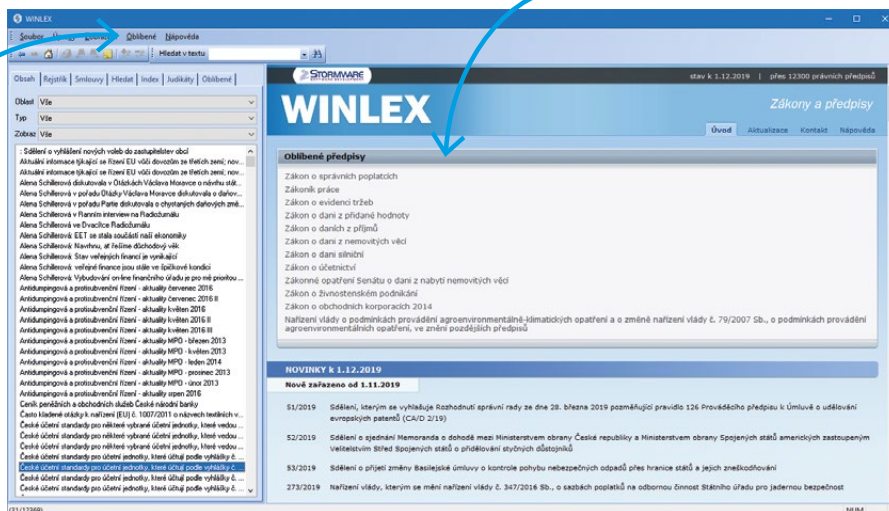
WINLEX

Soubor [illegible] Oblíbené Nápověda

Hledat v textu

Obsah | Rejstřík | Smlouvy | Hledat | Index | Judikáty | Oblíbené

Oblast Vše
Typ Vše
Zobraz Vše

: Sdělení o vyhlášení nových voleb do zastupitelstev obcí
Aktuální informace týkající se řízení EU vůči dovozům ze třetích zemí; nov...
Aktuální informace týkající se řízení EU vůči dovozům ze třetích zemí; nov...
Alena Schillerová diskutovala v Otázkách Václava Moravce o návrhu stát...
Alena Schillerová v pořadu Otázky Václava Moravce diskutovala o daňov...
Alena Schillerová v pořadu Partie diskutovala o chystaných daňových změ...
Alena Schillerová v Rannim interview na Radiožurnálu
Alena Schillerová ve Dvacítce Radiožurnálu
Alena Schillerová: EET se stala součástí naší ekonomiky
Alena Schillerová: Navrhnu, ať řešíme důchodový věk
Alena Schillerová: Stav veřejných financí je stále ve špičkové kondici
Alena Schillerová: Vybudování on-line finančního úřadu je pro mě prioritou...
Antidumpingová a protisubvenční řízení - aktuality červenec 2016
Antidumpingová a protisubvenční řízení - aktuality červenec 2016 II
Antidumpingová a protisubvenční řízení - aktuality květen 2016
Antidumpingová a protisubvenční řízení - aktuality květen 2016 II
Antidumpingová a protisubvenční řízení - aktuality květen 2016 III
Antidumpingová a protisubvenční řízení - aktuality MPO - březen 2013
Antidumpingová a protisubvenční řízení - aktuality MPO - květen 2013
Antidumpingová a protisubvenční řízení - aktuality MPO - leden 2014
Antidumpingová a protisubvenční řízení - aktuality MPO - prosinec 2013
Antidumpingová a protisubvenční řízení - aktuality MPO - únor 2013
Antidumpingová a protisubvenční řízení - aktuality srpen 2016
Ceník peněžních a obchodních služeb České národní banky
Často kladené otázky k nařízení (EU) č. 1007/2011 o názvech textilních v...
České účetní standardy pro některé vybrané účetní jednotky, které vedou ...
České účetní standardy pro některé vybrané účetní jednotky, které vedou ...
České účetní standardy pro některé vybrané účetní jednotky, které vedou ...
České účetní standardy pro účetní jednotky, které účtují podle vyhlášky č...
České účetní standardy pro účetní jednotky, které účtují podle vyhlášky č...
České účetní standardy pro účetní jednotky, které účtují podle vyhlášky č...
České účetní standardy pro účetní jednotky, které účtují podle vyhlášky č...

(21/12369)

STORMWARE
stav k 1.12.2019 | přes 12300 právních předpisů

WINLEX
Zákony a předpisy

Úvod | Aktualizace | Kontakt | Nápověda

Oblíbené předpisy
Zákon o správních poplatcích
Zákoník práce
Zákon o evidenci tržeb
Zákon o dani z přidané hodnoty
Zákon o daních z příjmů
Zákon o dani z nemovitých věcí
Zákon o dani silniční
Zákon o účetnictví
Zákonné opatření Senátu o dani z nabytí nemovitých věcí
Zákon o živnostenském podnikání
Zákon o obchodních korporacích 2014
Nařízení vlády o podmínkách provádění agroenvironmentálně-klimatických opatření a o změně nařízení vlády č. 79/2007 Sb., o podmínkách provádění agroenvironmentálních opatření, ve znění pozdějších předpisů

NOVINKY k 1.12.2019
Nově zařazeno od 1.11.2019

51/2019 Sdělení, kterým se vyhlašuje Rozhodnutí správní rady ze dne 28. března 2019 pozměňující pravidlo 126 Prováděcího předpisu k Úmluvě o udělování evropských patentů (CA/D 2/19)

52/2019 Sdělení o sjednání Memoranda o dohodě mezi Ministerstvem obrany České republiky a Ministerstvem obrany Spojených států amerických zastoupeným Velitelstvím Střed Spojených států o přidělování styčných důstojníků

53/2019 Sdělení o přijetí změny Basilejské úmluvy o kontrole pohybu nebezpečných odpadů přes hranice států a jejich zneškodňování

273/2019 Nařízení vlády, kterým se mění nařízení vlády č. 347/2016 Sb., o sazbách poplatků na odbornou činnost Státního úřadu pro jadernou bezpečnost

NUM